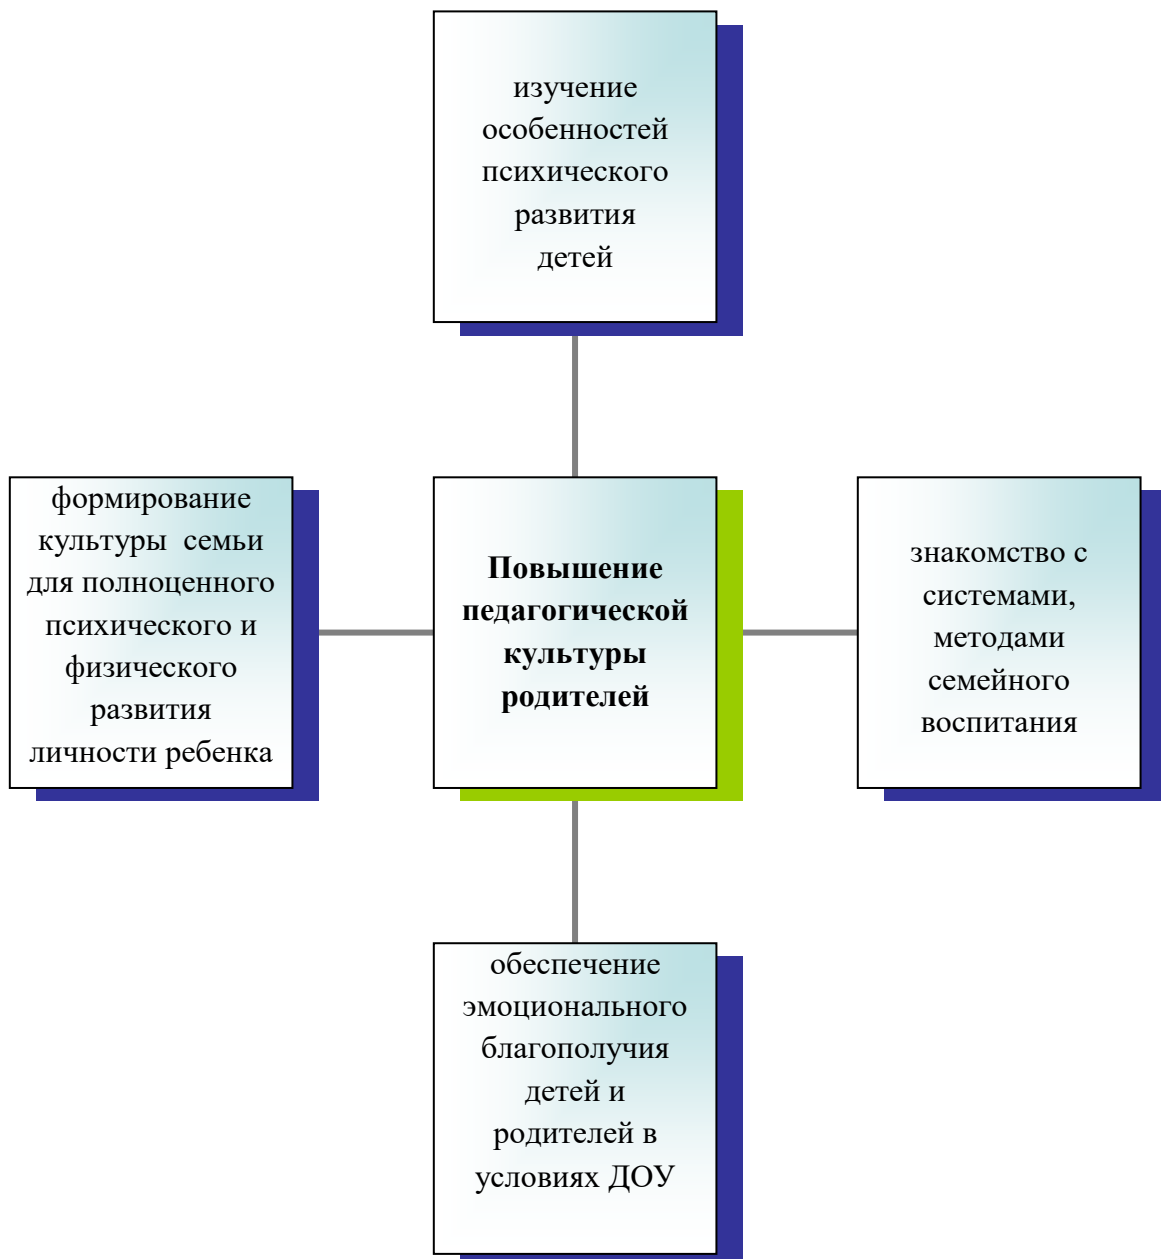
изучение особенностей психического развития детей

формирование культуры семьи для полноценного психического и физического развития личности ребенка

Повышение педагогической культуры родителей

знакомство с системами, методами семейного воспитания

обеспечение эмоционального благополучия детей и родителей в условиях ДОУ